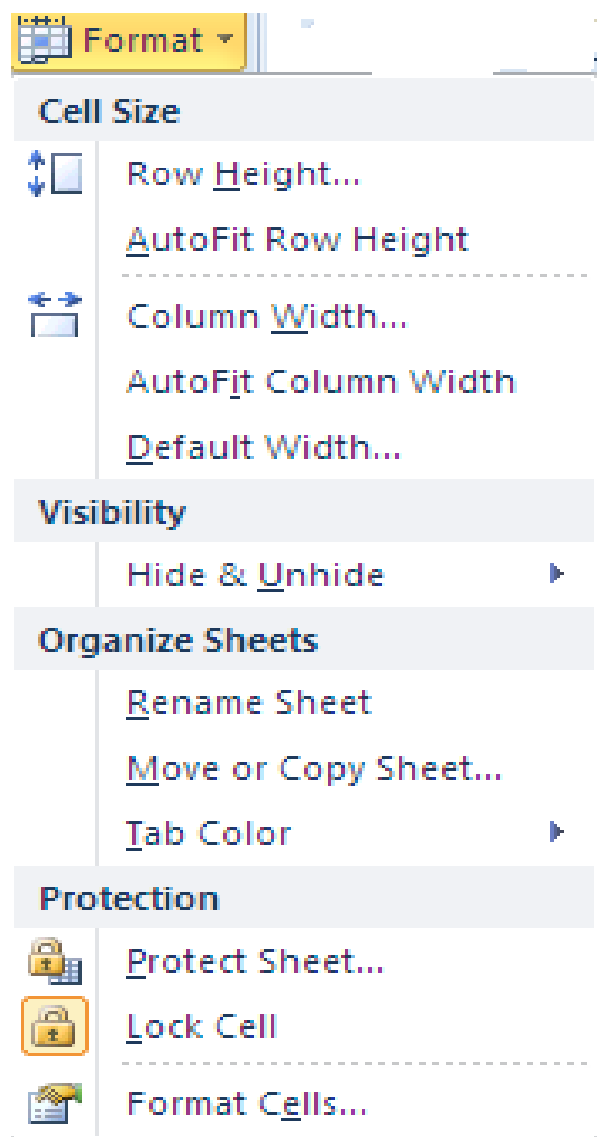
Format

Cell Size

Row Height...

AutoFit Row Height

Column Width...

AutoFit Column Width

Default Width...

Visibility

Hide & Unhide

Organize Sheets

Rename Sheet

Move or Copy Sheet...

Tab Color

Protection

Protect Sheet...

Lock Cell

Format Cells...